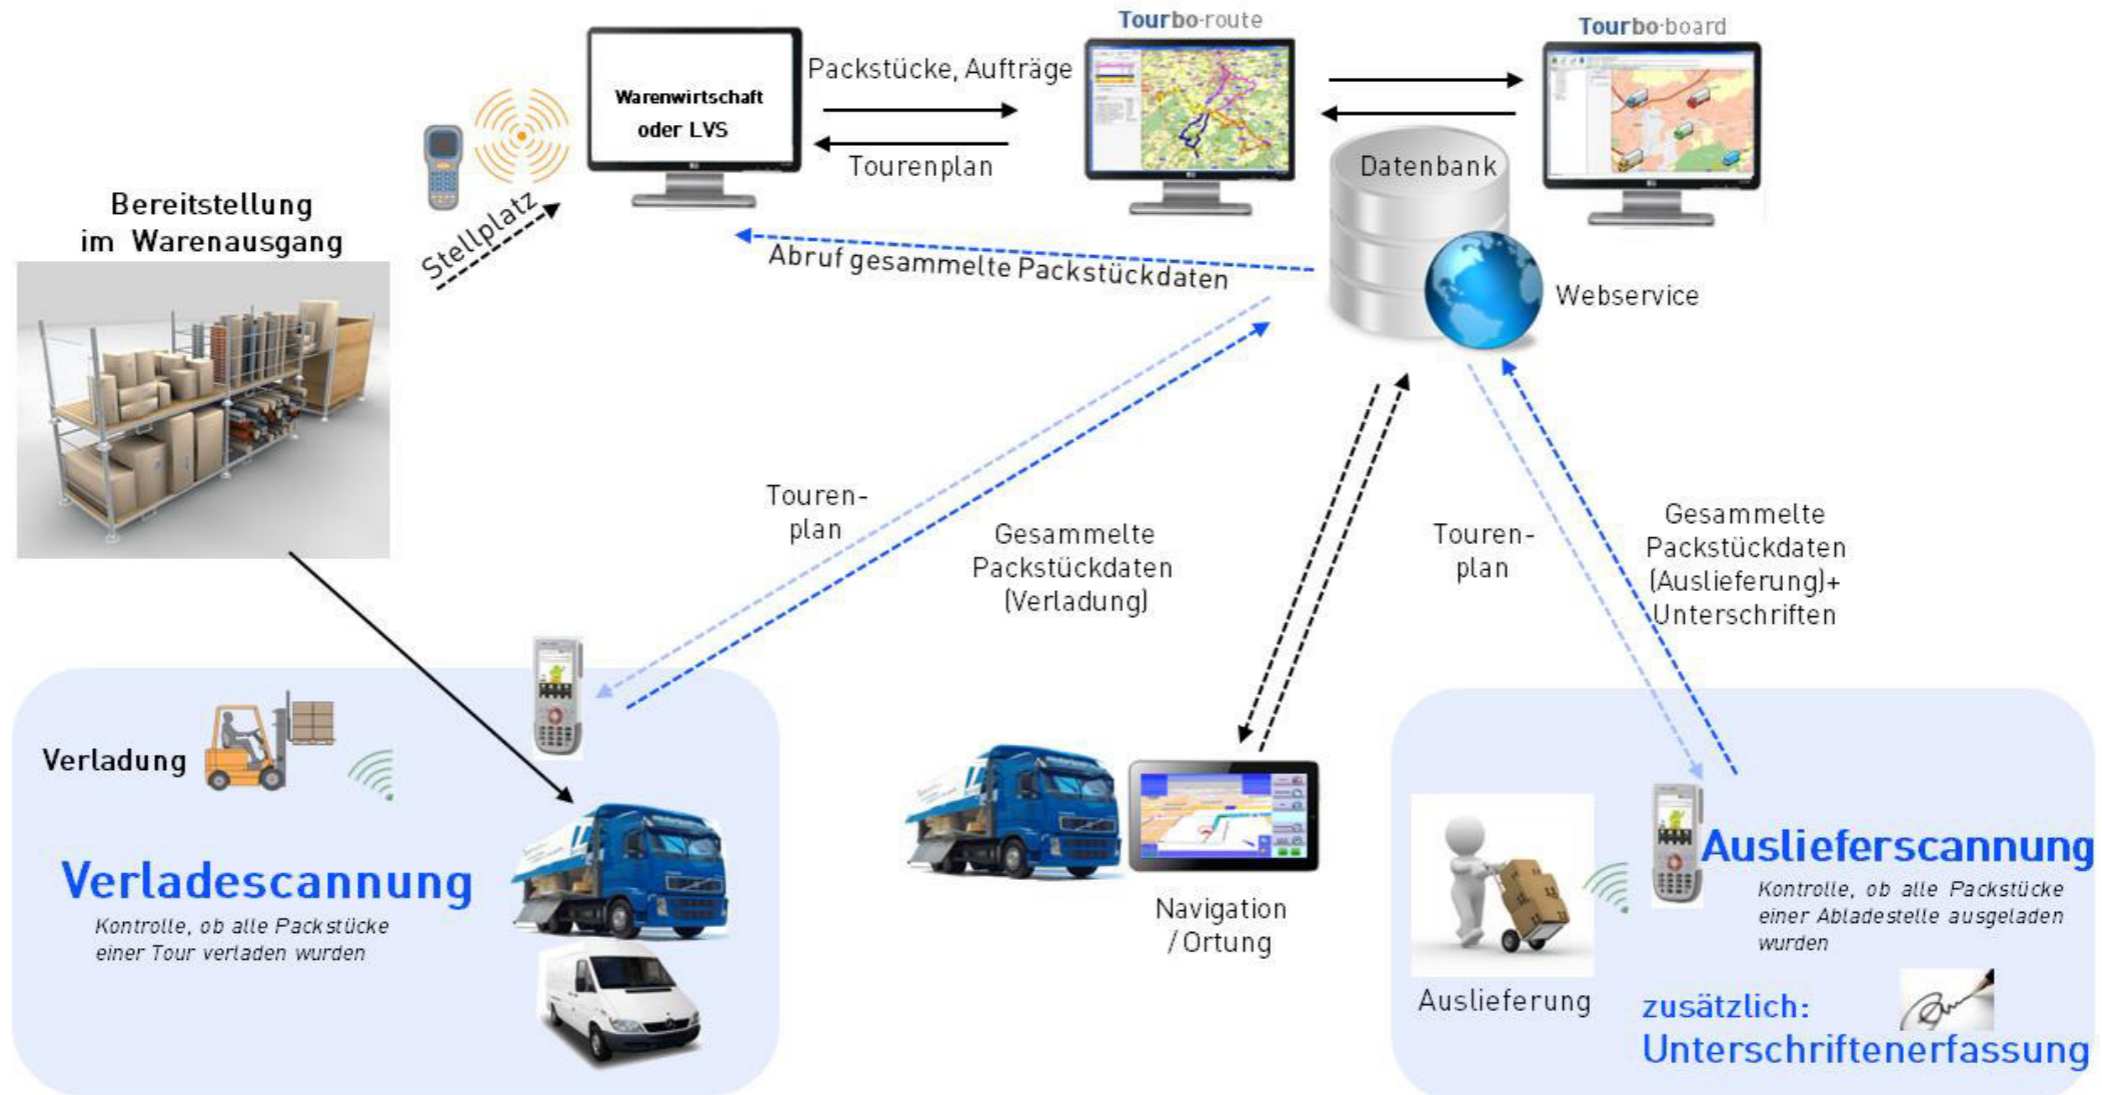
Tourbo-route

Tourbo-board

Warenwirtschaft oder LVS

Packstücke, Aufträge

Tourenplan

Datenbank

Bereitstellung im Warenausgang

Stellplatz

Abruf gesammelte Packstückdaten

Webservice

Touren-plan

Gesammelte Packstückdaten (Verladung)

Touren-plan

Gesammelte Packstückdaten (Auslieferung)+ Unterschriften

Verladung

Verladescannung

Kontrolle, ob alle Packstücke einer Tour verladen wurden

Navigation / Ortung

Auslieferung

Auslieferscannung

Kontrolle, ob alle Packstücke einer Abladestelle ausgeladen wurden

zusätzlich: Unterschriftenerfassung